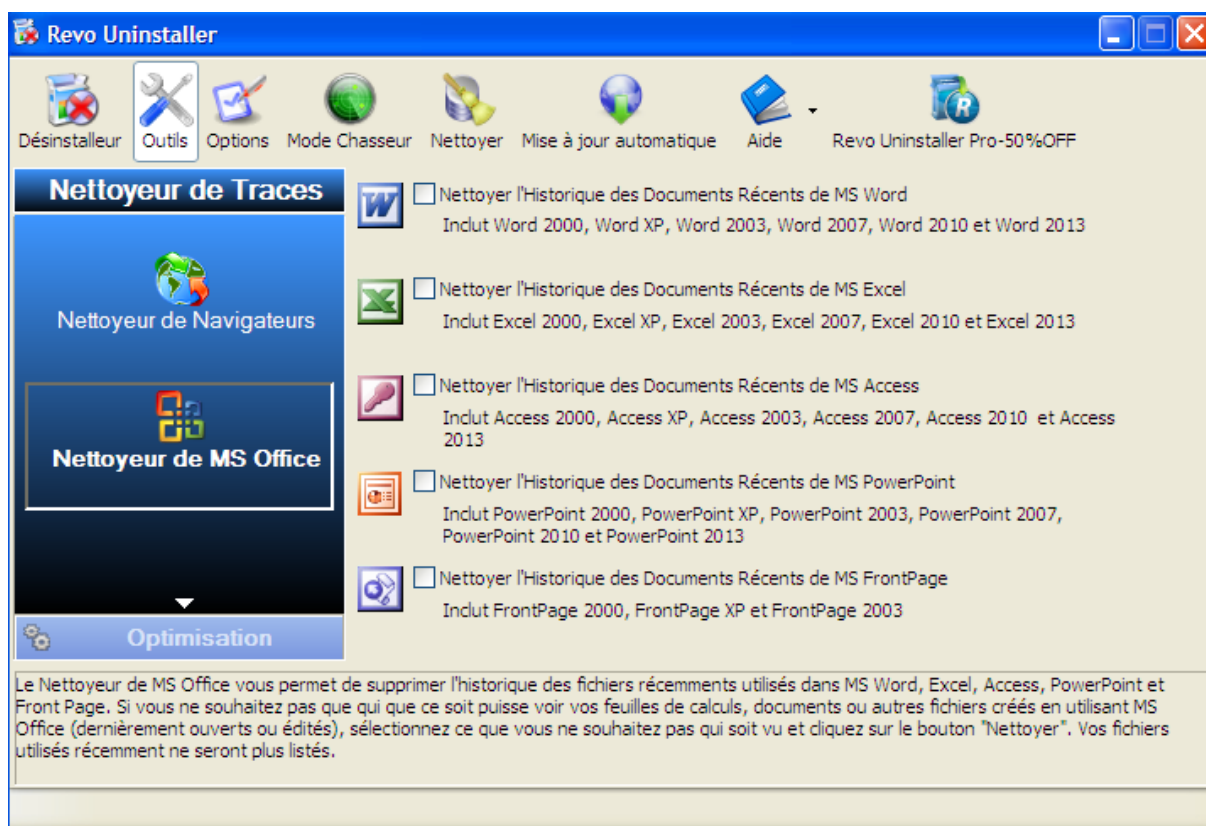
Revo Uninstaller

Désinstalleur Outils Options Mode Chasseur Nettoyer Mise à jour automatique Aide Revo Uninstaller Pro-50%OFF

Nettoyeur de Traces

Nettoyeur de Navigateurs

Nettoyeur de MS Office

Optimisation

Nettoyer l'Historique des Documents Récents de MS Word
Inclut Word 2000, Word XP, Word 2003, Word 2007, Word 2010 et Word 2013

Nettoyer l'Historique des Documents Récents de MS Excel
Inclut Excel 2000, Excel XP, Excel 2003, Excel 2007, Excel 2010 et Excel 2013

Nettoyer l'Historique des Documents Récents de MS Access
Inclut Access 2000, Access XP, Access 2003, Access 2007, Access 2010 et Access 2013

Nettoyer l'Historique des Documents Récents de MS PowerPoint
Inclut PowerPoint 2000, PowerPoint XP, PowerPoint 2003, PowerPoint 2007, PowerPoint 2010 et PowerPoint 2013

Nettoyer l'Historique des Documents Récents de MS FrontPage
Inclut FrontPage 2000, FrontPage XP et FrontPage 2003

Le Nettoyeur de MS Office vous permet de supprimer l'historique des fichiers récemments utilisés dans MS Word, Excel, Access, PowerPoint et Front Page. Si vous ne souhaitez pas que qui que ce soit puisse voir vos feuilles de calculs, documents ou autres fichiers créés en utilisant MS Office (dernièrement ouverts ou édités), sélectionnez ce que vous ne souhaitez pas qui soit vu et cliquez sur le bouton "Nettoyer". Vos fichiers utilisés récemment ne seront plus listés.